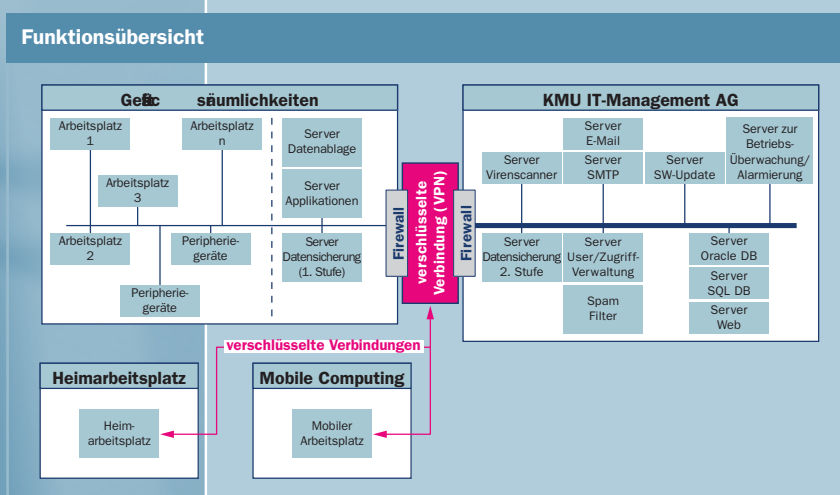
Funktionsübersicht

Geschäftsräumlichkeiten

Arbeitsplatz 1

Arbeitsplatz n

Arbeitsplatz 3

Arbeitsplatz 2

Peripheriegeräte

Peripheriegeräte

Server Datenablage

Server Applikationen

Server Datensicherung (1. Stufe)

Firewall

verschlüsselte Verbindung (VPN)

Firewall

KMU IT-Management AG

Server E-Mail

Server Virenscanner

Server SMTP

Server SW-Update

Server zur Betriebs-Überwachung/ Alarmierung

Server Datensicherung 2. Stufe

Server User/Zugriff-Verwaltung

Spam Filter

Server Oracle DB

Server SQL DB

Server Web

verschlüsselte Verbindungen

Heimarbeitsplatz

Heimarbeitsplatz

Mobile Computing

Mobiler Arbeitsplatz